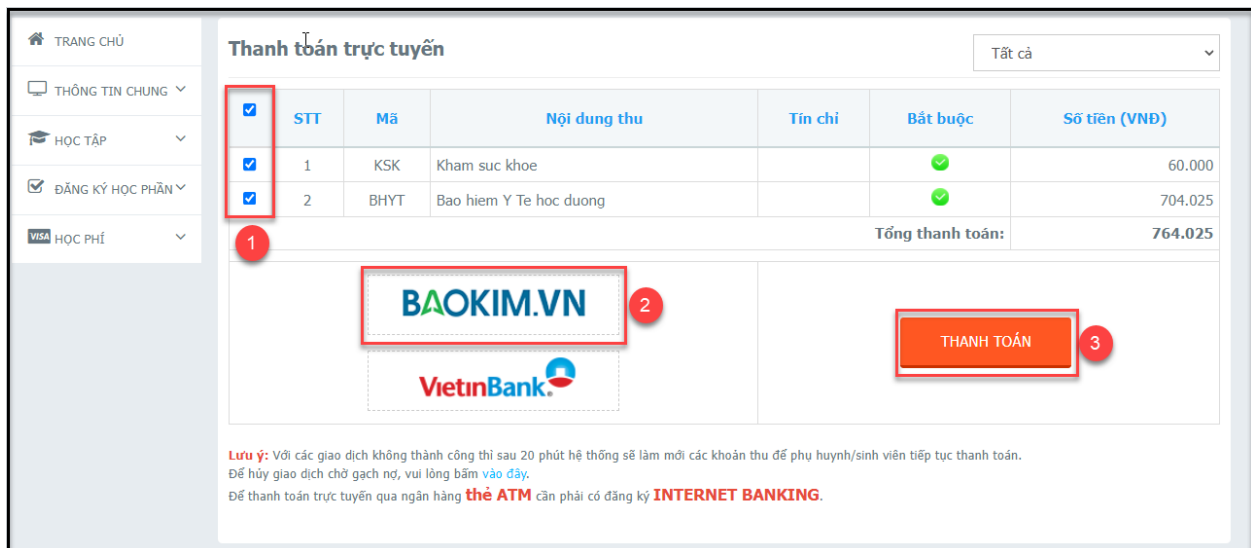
TRANG CHỦ
THÔNG TIN CHUNG
HỌC TẬP
ĐĂNG KÝ HỌC PHẦN
VISA HỌC PHÍ

Thanh toán trực tuyến

Tất cả

| | STT | Mã | Nội dung thu | Tín chỉ | Bắt buộc | Số tiền (VNĐ) |
|---|---|---|---|---|---|---|
| | 1 | KSK | Kham suc khoe | | | 60.000 |
| | 2 | BHYT | Bao hiem Y Te hoc duong | | | 704.025 |
| | | | | | Tổng thanh toán: | 764.025 |

1

BAOKIM.VN

2

VietinBank

THANH TOÁN

3

Lưu ý: Với các giao dịch không thành công thì sau 20 phút hệ thống sẽ làm mới các khoản thu để phụ huynh/sinh viên tiếp tục thanh toán.
Để hủy giao dịch chờ gạch nợ, vui lòng bấm vào đây.
Để thanh toán trực tuyến qua ngân hàng thẻ ATM cần phải có đăng ký INTERNET BANKING.